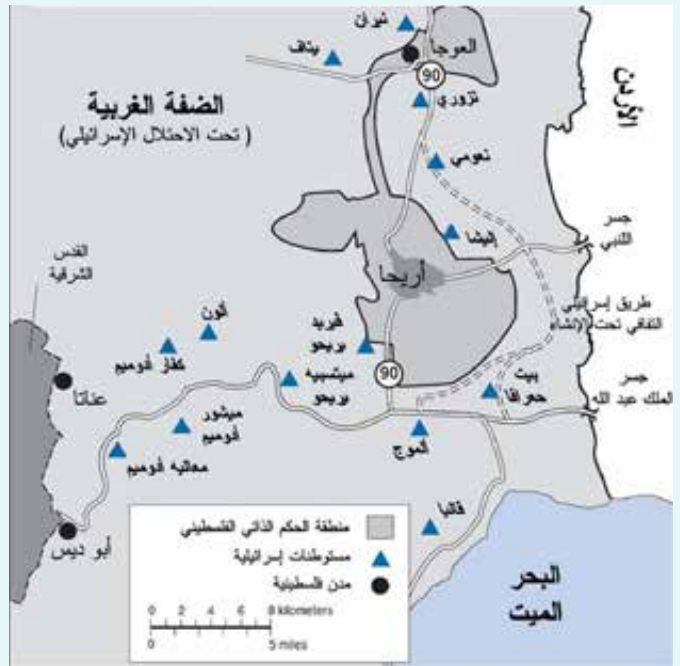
نيران
يتاف
العوجا
90
تزوري
الضفة الغربية
( تحت الاحتلال الإسرائيلي )
الأردن
نعومي
جسر اللنبي
إليشا
القدس الشرقية
أريحا
طريق إسرائيلي التفافي تحت الإنشاء
ألون
فريد بريحو
كفار أدوميم
ميتسبيه بريحو
90
جسر الملك عبد الله
عناتا
بيت حوغلا
ميشور أدوميم
الموج
معاليه أدوميم
فاليا
منطقة الحكم الذاتي الفلسطيني
أبو ديس
مستوطنات إسرائيلية
مدن فلسطينية
البحر الميت
0 2 4 6 8 kilometers
0 5 miles